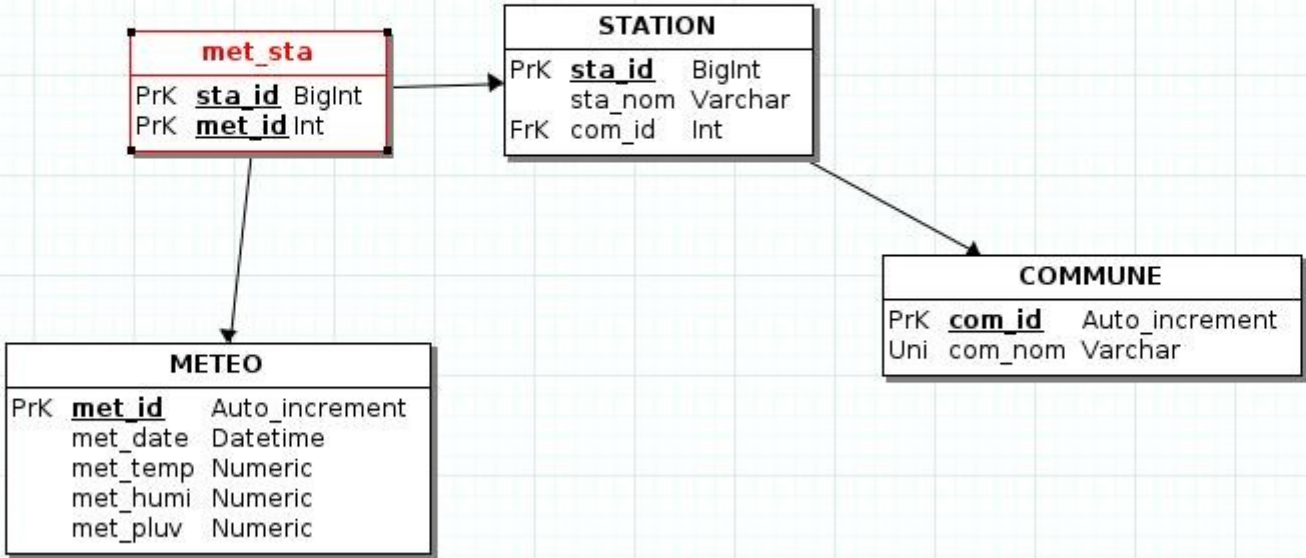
met_sta

PrK sta_id BigInt
PrK met_id Int

STATION

PrK sta_id BigInt
sta_nom Varchar
FrK com_id Int

COMMUNE

PrK com_id Auto_increment
Uni com_nom Varchar

METEO

PrK met_id Auto_increment
met_date Datetime
met_temp Numeric
met_humi Numeric
met_pluv Numeric